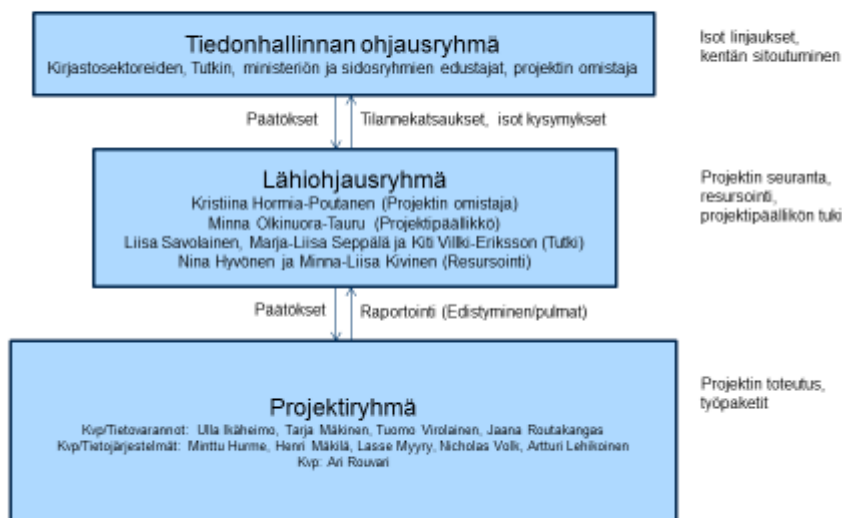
Tiedonhallinnan ohjausryhmä
Kirjastosektoreiden, Tutkin, ministeriön ja sidosryhmien edustajat, projektin omistaja

Isot linjaukset, kentän sitoutuminen

Päätökset

Tilannekatsaukset, isot kysymykset

Lähiohjausryhmä
Kristiina Hormia-Poutanen (Projektin omistaja)
Minna Olkinuora-Tauru (Projektipäällikkö)
Liisa Savolainen, Marja-Liisa Seppälä ja Kiti Villki-Eriksson (Tutki)
Nina Hyvönen ja Minna-Liisa Kivinen (Resursointi)

Projektin seuranta, resursointi, projektipäällikön tuki

Päätökset

Raportointi (Edistyminen/pulmat)

Projektiryhmä
Kvp/Tietovarannot: Ulla Ikäheimo, Tarja Mäkinen, Tuomo Virolainen, Jaana Routakangas
Kvp/Tietojärjestelmät: Minttu Hurme, Henri Mäkilä, Lasse Myyry, Nicholas Volk, Artturi Lehikoinen
Kvp: Ari Rouvari

Projektin toteutus, työpaketit